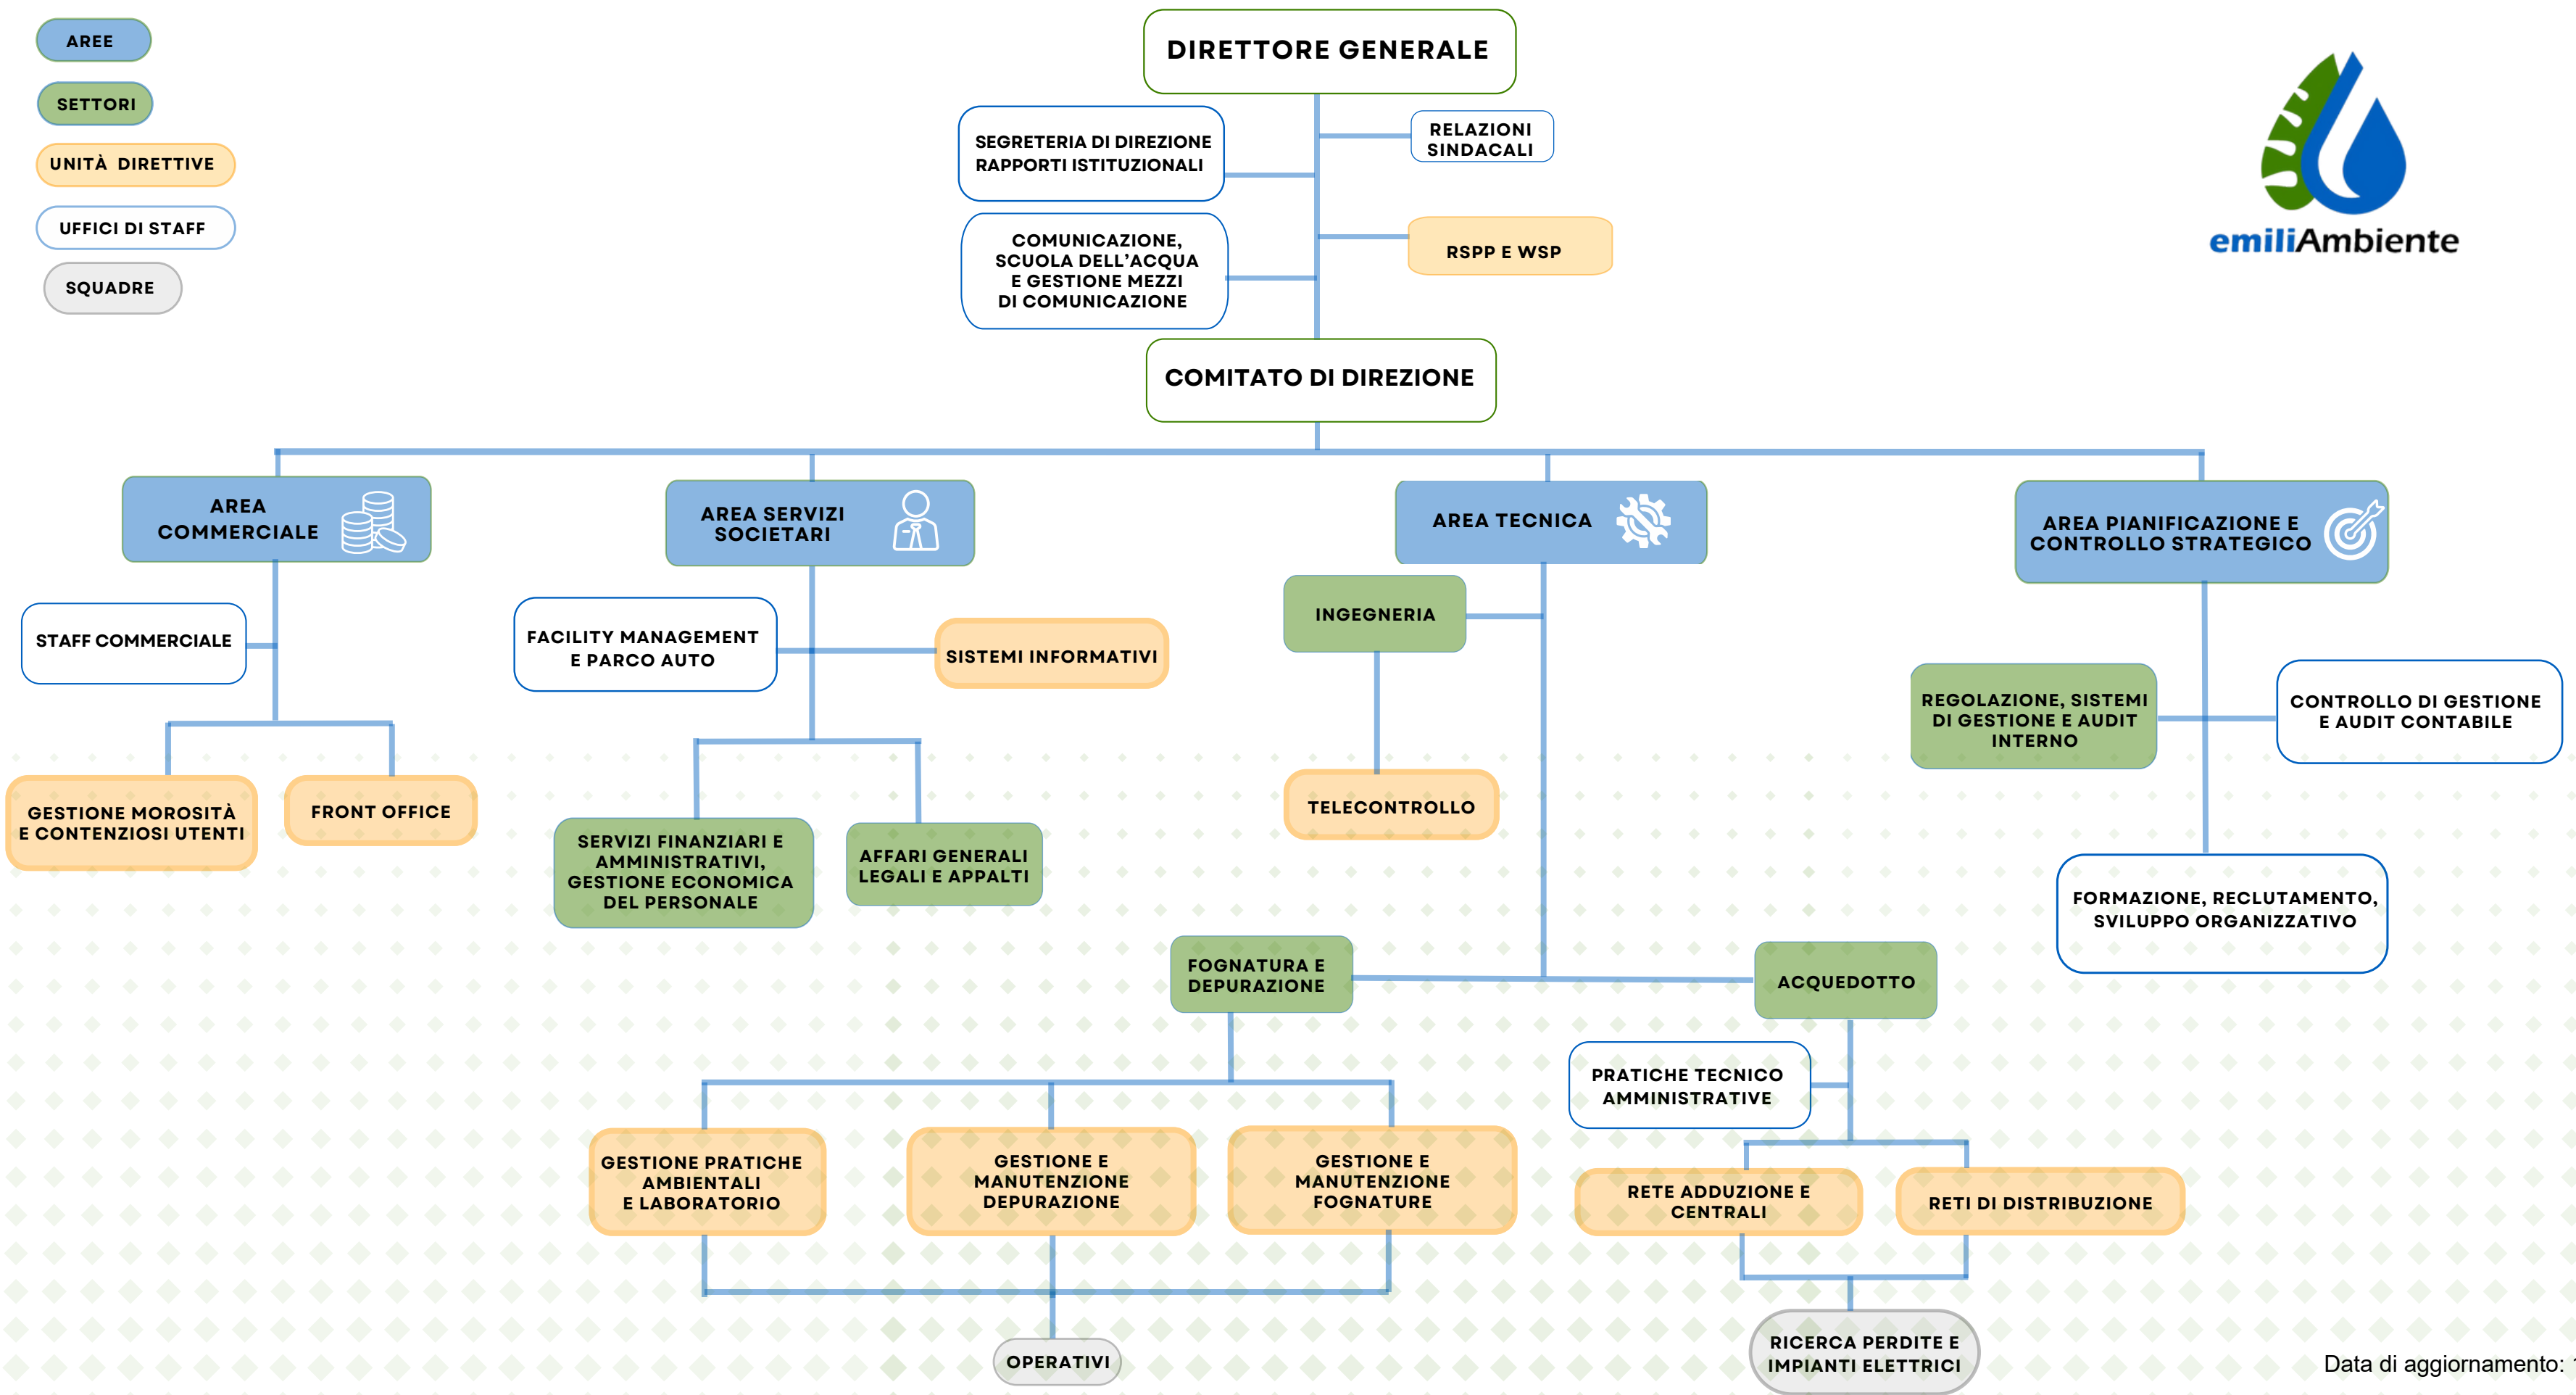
AREE

SETTORI

UNITÀ DIRETTIVE

UFFICI DI STAFF

SQUADRE

DIRETTORE GENERALE

SEGRETERIA DI DIREZIONE RAPPORTI ISTITUZIONALI

RELAZIONI SINDACALI

COMUNICAZIONE, SCUOLA DELL'ACQUA E GESTIONE MEZZI DI COMUNICAZIONE

RSPP E WSP

emiliAmbiente

COMITATO DI DIREZIONE

AREA COMMERCIALE

AREA SERVIZI SOCIETARI

AREA TECNICA

AREA PIANIFICAZIONE E CONTROLLO STRATEGICO

STAFF COMMERCIALE

FACILITY MANAGEMENT E PARCO AUTO

SISTEMI INFORMATIVI

INGEGNERIA

REGOLAZIONE, SISTEMI DI GESTIONE E AUDIT INTERNO

CONTROLLO DI GESTIONE E AUDIT CONTABILE

GESTIONE MOROSITÀ E CONTENZIOSI UTENTI

FRONT OFFICE

SERVIZI FINANZIARI E AMMINISTRATIVI, GESTIONE ECONOMICA DEL PERSONALE

AFFARI GENERALI LEGALI E APPALTI

TELECONTROLLO

FORMAZIONE, RECLUTAMENTO, SVILUPPO ORGANIZZATIVO

FOGNATURA E DEPURAZIONE

ACQUEDOTTO

PRATICHE TECNICO AMMINISTRATIVE

GESTIONE PRATICHE AMBIENTALI E LABORATORIO

GESTIONE E MANUTENZIONE DEPURAZIONE

GESTIONE E MANUTENZIONE FOGNATURE

RETE ADDUZIONE E CENTRALI

RETI DI DISTRIBUZIONE

OPERATIVI

RICERCA PERDITE E IMPIANTI ELETTRICI

Data di aggiornamento: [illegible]